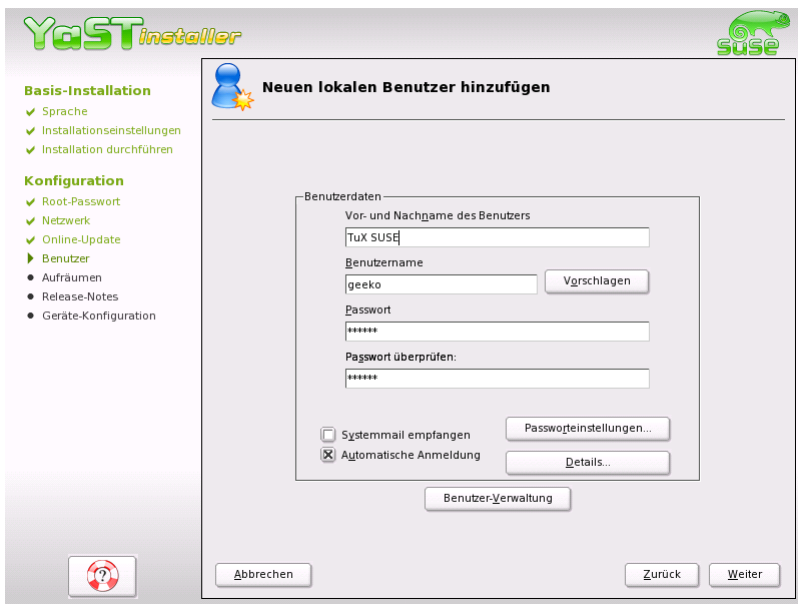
YaST installer

SUSE

Basis-Installation
Sprache
Installationseinstellungen
Installation durchführen

Konfiguration
Root-Passwort
Netzwerk
Online-Update
Benutzer
Aufräumen
Release-Notes
Geräte-Konfiguration

Neuen lokalen Benutzer hinzufügen

Benutzerdaten
Vor- und Nachname des Benutzers
TuX SUSE
Benutzername
geeko
Vorschlagen
Passwort
******
Passwort überprüfen:
******
Systemmail empfangen
Automatische Anmeldung
Passworteinstellungen...
Details...
Benutzer-Verwaltung

Abbrechen
Zurück
Weiter